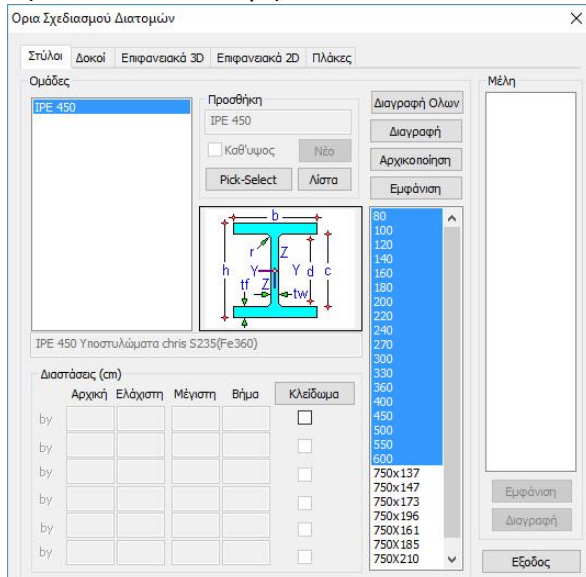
Ορια Σχεδιασμού Διατομών
×

Στύλοι | Δοκοί | Επιφανειακά 3D | Επιφανειακά 2D | Πλάκες

Ομάδες
IPE 450

Προσθήκη
IPE 450
Καθ'υψος
Νέο
Pick-Select
Λίστα

Διαγραφή Ολων
Διαγραφή
Αρχικοποίηση
Εμφάνιση

b
r
Z
h
Y
Y
d
c
tf
Z
tw

80
100
120
140
160
180
200
220
240
270
300
330
360
400
450
500
550
600
750x137
750x147
750x173
750x196
750X161
750X185
750X210

Μέλη

IPE 450 Υποστυλώματα chris S235(Fe360)

Διαστάσεις (cm)
Αρχική | Ελάχιστη | Μέγιστη | Βήμα | Κλείδωμα
by
by
by
by
by
by

Εμφάνιση
Διαγραφή
Εξοδος